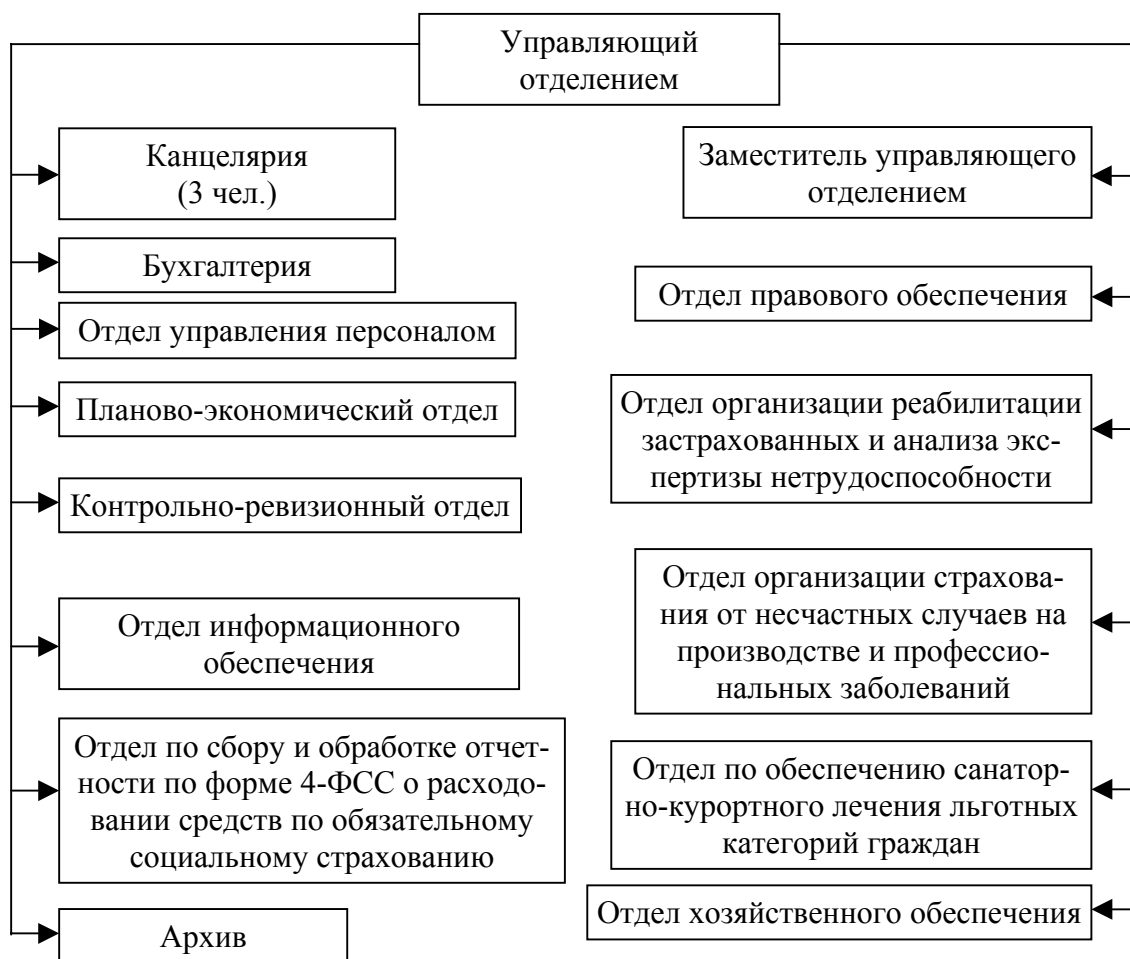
Управляющий отделением

Канцелярия (3 чел.)

Бухгалтерия

Отдел управления персоналом

Планово-экономический отдел

Контрольно-ревизионный отдел

Отдел информационного обеспечения

Отдел по сбору и обработке отчетности по форме 4-ФСС о расходовании средств по обязательному социальному страхованию

Архив

Заместитель управляющего отделением

Отдел правового обеспечения

Отдел организации реабилитации застрахованных и анализа экспертизы нетрудоспособности

Отдел организации страхования от несчастных случаев на производстве и профессиональных заболеваний

Отдел по обеспечению санаторно-курортного лечения льготных категорий граждан

Отдел хозяйственного обеспечения